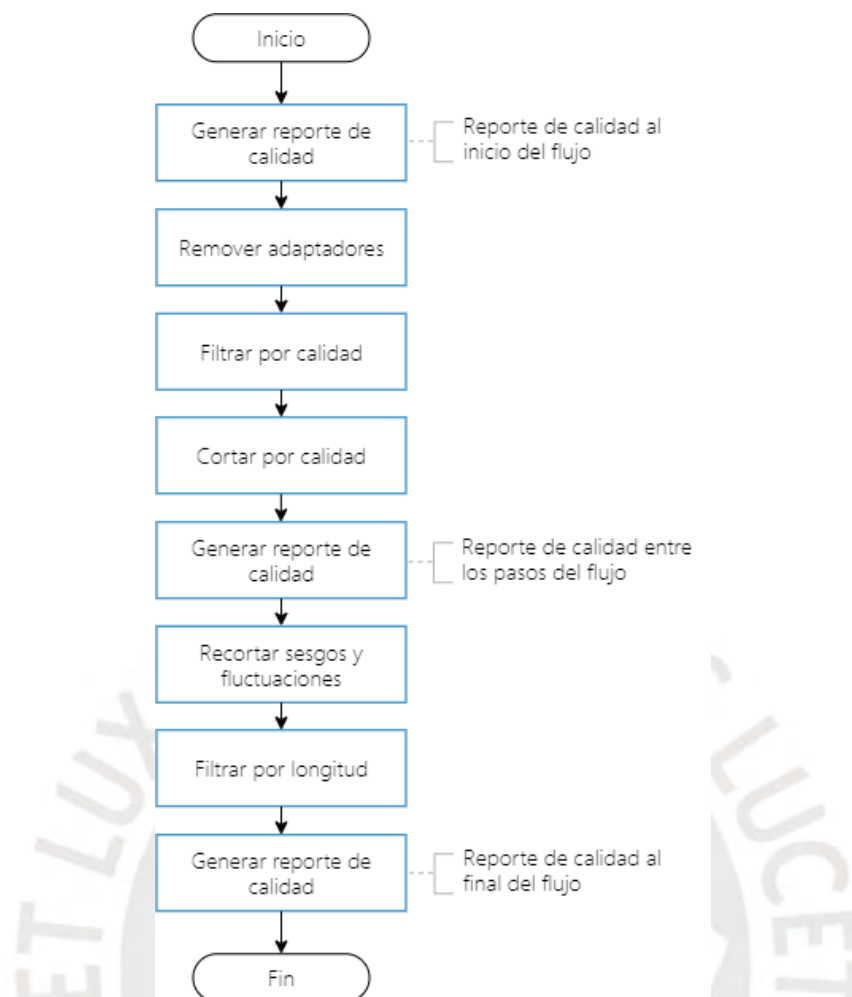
Inicio

Generar reporte de calidad

Reporte de calidad al inicio del flujo

Remover adaptadores

Filtrar por calidad

Cortar por calidad

Generar reporte de calidad

Reporte de calidad entre los pasos del flujo

Recortar sesgos y fluctuaciones

Filtrar por longitud

Generar reporte de calidad

Reporte de calidad al final del flujo

Fin